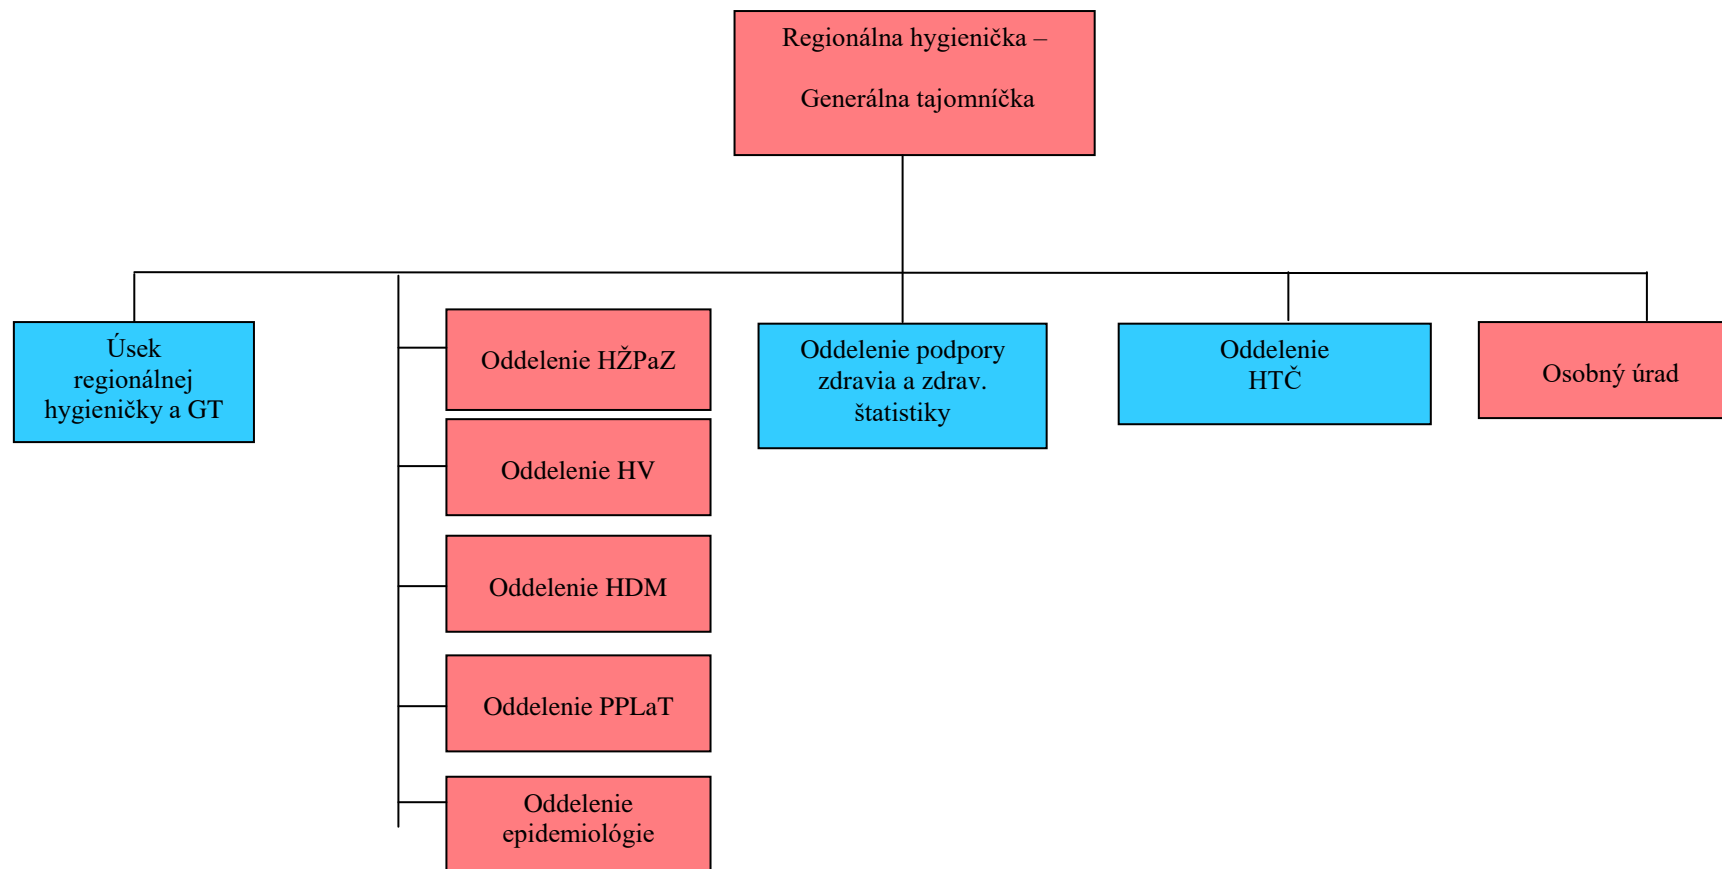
Regionálna hygienička –

Generálna tajomníčka

Úsek regionálnej hygieničky a GT

Oddelenie HŽPaZ

Oddelenie HV

Oddelenie HDM

Oddelenie PPLaT

Oddelenie epidemiológie

Oddelenie podpory zdravia a zdrav. štatistiky

Oddelenie HTČ

Osobný úrad